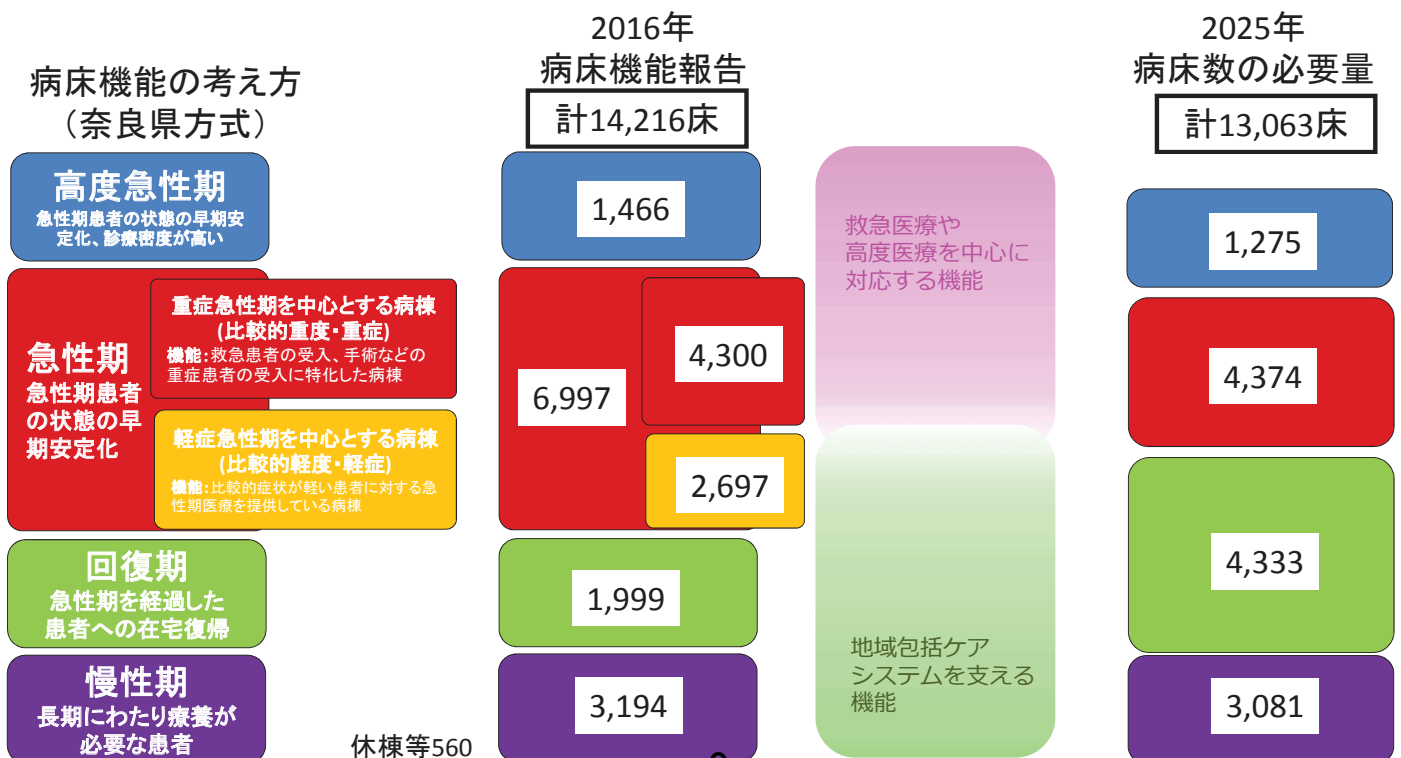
病床機能の考え方
（奈良県方式）

高度急性期
急性期患者の状態の早期安定化、診療密度が高い

急性期
急性期患者の状態の早期安定化

重症急性期を中心とする病棟
(比較的重度・重症)
機能:救急患者の受入、手術などの重症患者の受入に特化した病棟

軽症急性期を中心とする病棟
(比較的軽度・軽症)
機能:比較的症状が軽い患者に対する急性期医療を提供している病棟

回復期
急性期を経過した患者への在宅復帰

慢性期
長期にわたり療養が必要な患者

休棟等560

2016年
病床機能報告
計14,216床

1,466
6,997
4,300
2,697
1,999
3,194

救急医療や
高度医療を中心に
対応する機能

地域包括ケア
システムを支える
機能

2025年
病床数の必要量
計13,063床

1,275
4,374
4,333
3,081